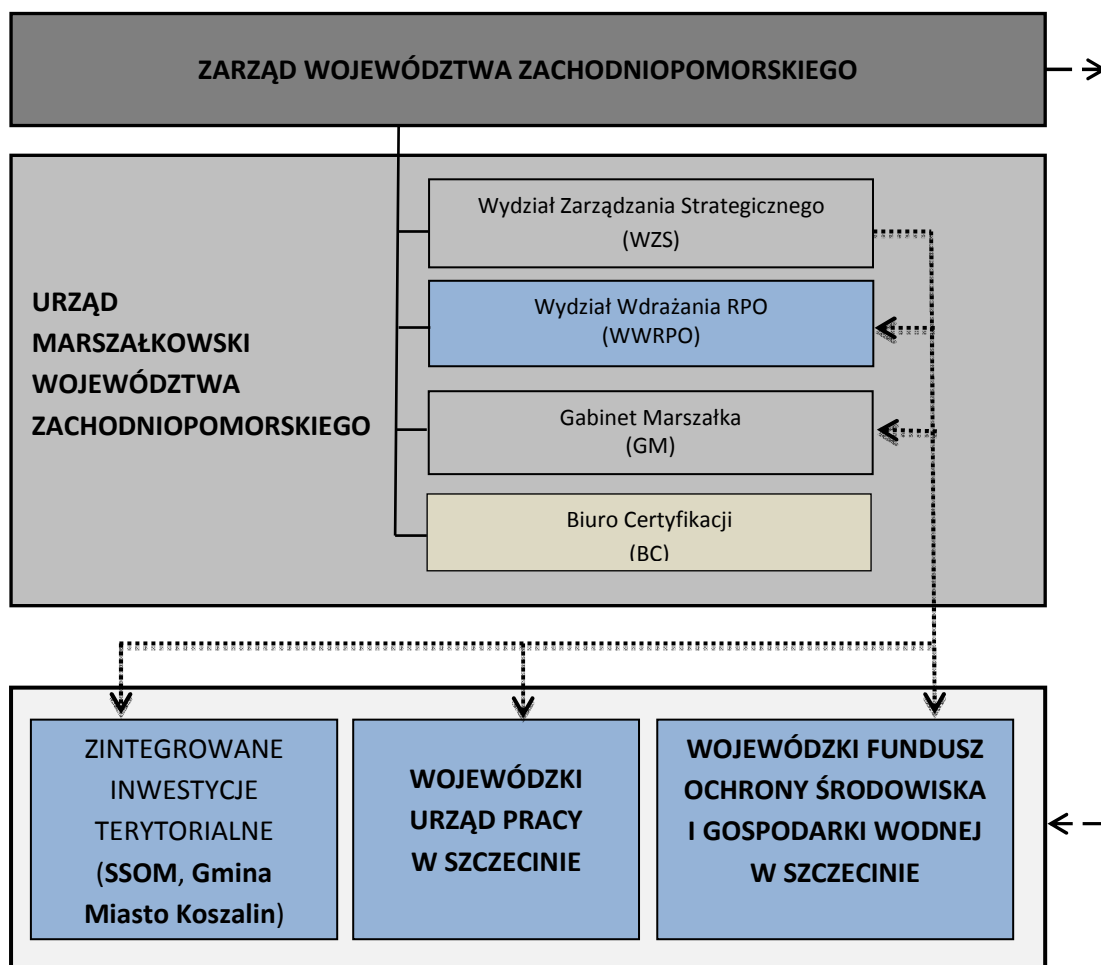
ZARZĄD WOJEWÓDZTWA ZACHODNIOPOMORSKIEGO

URZĄD MARSZAŁKOWSKI WOJEWÓDZTWA ZACHODNIOPOMORSKIEGO

Wydział Zarządzania Strategicznego (WZS)

Wydział Wdrażania RPO (WWRPO)

Gabinet Marszałka (GM)

Biuro Certyfikacji (BC)

ZINTEGROWANE INWESTYCJE TERYTORIALNE (SSOM, Gmina Miasto Koszalin)

WOJEWÓDZKI URZĄD PRACY W SZCZECINIE

WOJEWÓDZKI FUNDUSZ OCHRONY ŚRODOWISKA I GOSPODARKI WODNEJ W SZCZECINIE